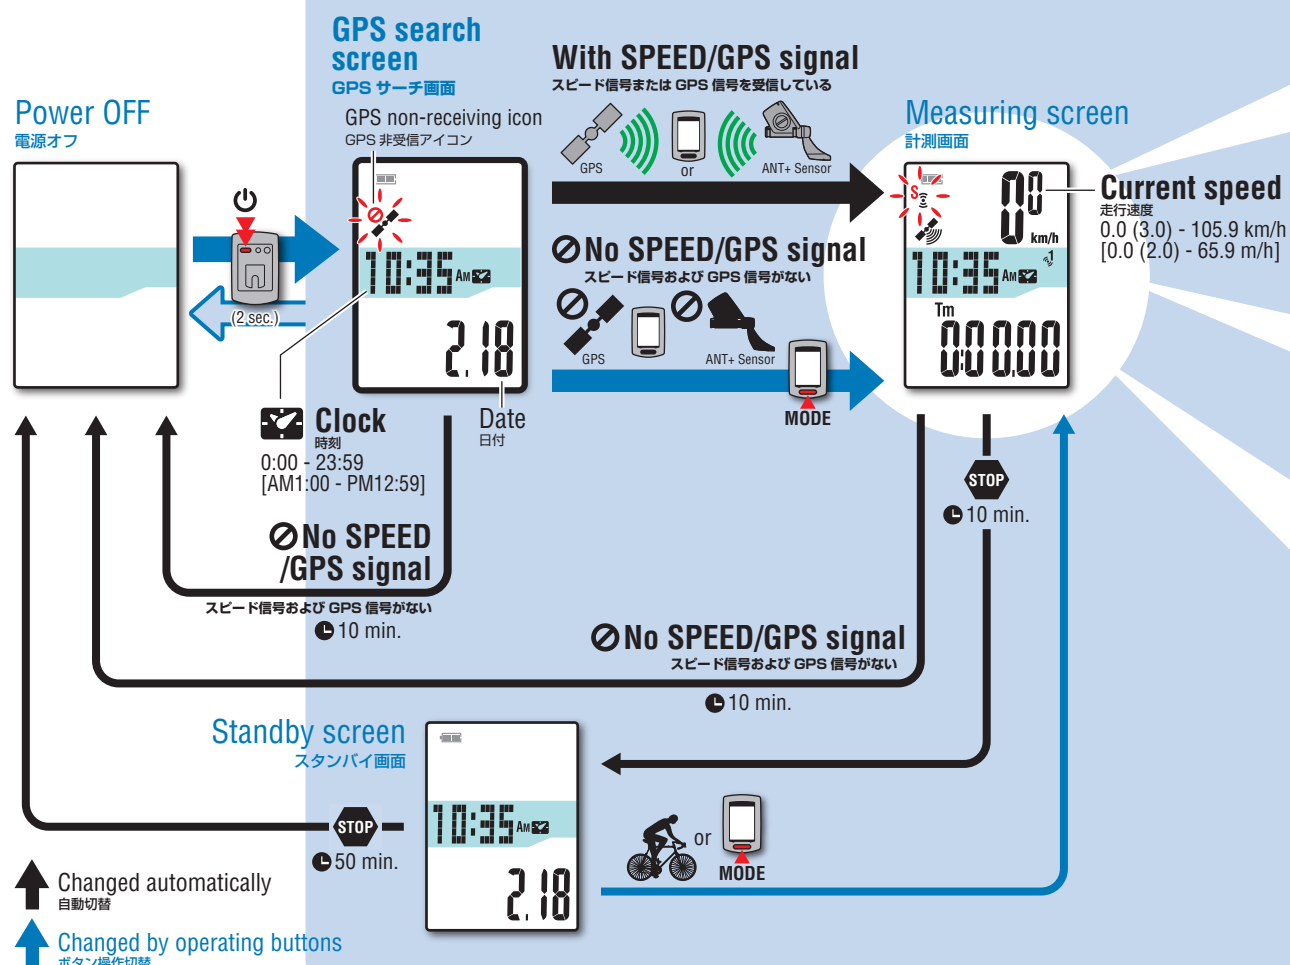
Power OFF
電源オフ

(2 sec.)

GPS search screen
GPS サーチ画面

GPS non-receiving icon
GPS 非受信アイコン

10:35 AM
2.18

Clock
時刻
0:00 - 23:59
[AM1:00 - PM12:59]

Date
日付

With SPEED/GPS signal
スピード信号または GPS 信号を受信している

GPS
or
ANT+ Sensor

No SPEED/GPS signal
スピード信号および GPS 信号がない

GPS
ANT+ Sensor
MODE

Measuring screen
計測画面

Current speed
走行速度
0.0 (3.0) - 105.9 km/h
[0.0 (2.0) - 65.9 m/h]

km/h
10:35 AM
Tm
0:00:00

STOP
10 min.

No SPEED /GPS signal
スピード信号および GPS 信号がない
10 min.

No SPEED/GPS signal
スピード信号および GPS 信号がない
10 min.

Standby screen
スタンバイ画面

10:35 AM
2.18

STOP
50 min.

or
MODE

Changed automatically
自動切替

Changed by operating buttons
ボタン操作切替